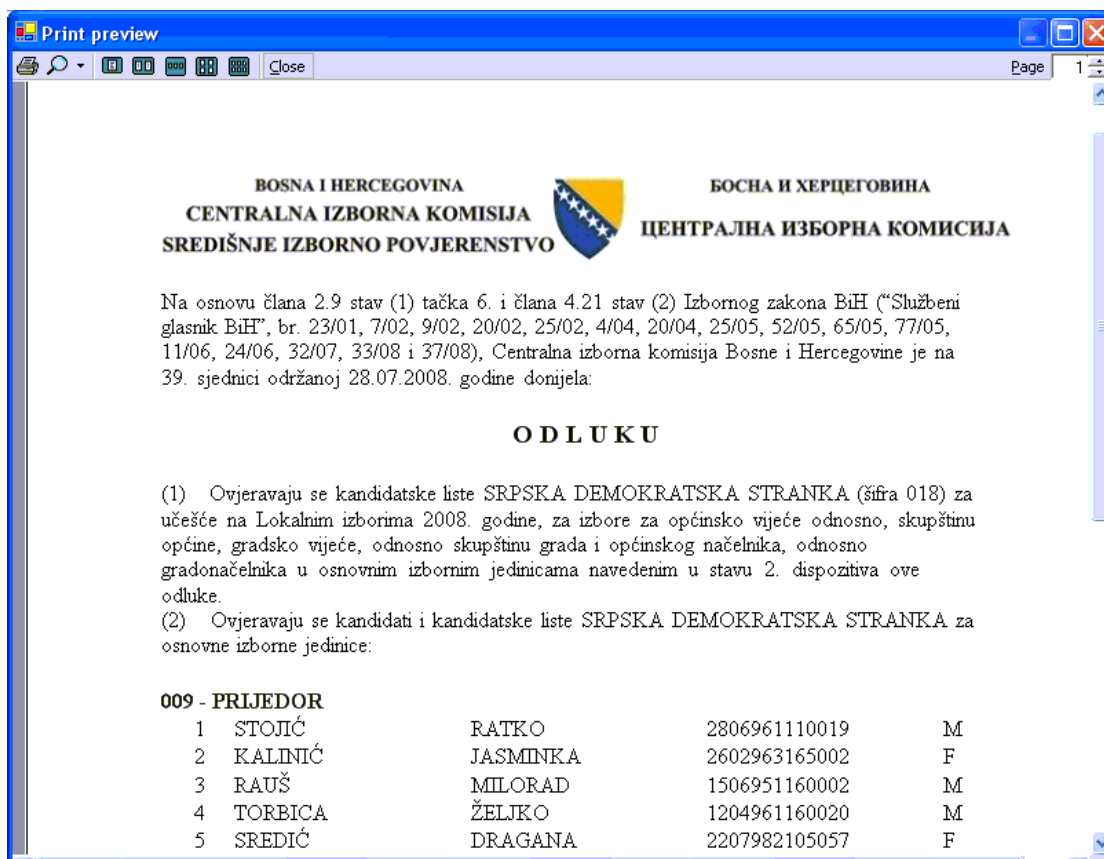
Print preview

Close

Page 1

BOSNA I HERCEGOVINA
CENTRALNA IZBORNA KOMISIJA
SREDIŠNJE IZBORNO POVJERENSTVO

БОСНА И ХЕРЦЕГОВИНА
ЦЕНТРАЛНА ИЗБОРНА КОМИСИЈА

Na osnovu člana 2.9 stav (1) tačka 6. i člana 4.21 stav (2) Izbornog zakona BiH ("Službeni glasnik BiH", br. 23/01, 7/02, 9/02, 20/02, 25/02, 4/04, 20/04, 25/05, 52/05, 65/05, 77/05, 11/06, 24/06, 32/07, 33/08 i 37/08), Centralna izborna komisija Bosne i Hercegovine je na 39. sjednici održanoj 28.07.2008. godine donijela:

O D L U K U

(1) Ovjeravaju se kandidatske liste SRPSKA DEMOKRATSKA STRANKA (šifra 018) za učešće na Lokalnim izborima 2008. godine, za izbore za općinsko vijeće odnosno, skupštinu općine, gradsko vijeće, odnosno skupštinu grada i općinskog načelnika, odnosno gradonačelnika u osnovnim izbornim jedinicama navedenim u stavu 2. dispozitiva ove odluke.
(2) Ovjeravaju se kandidati i kandidatske liste SRPSKA DEMOKRATSKA STRANKA za osnovne izborne jedinice:

009 - PRIJEDOR

| | | | | |
|---|---|---|---|---|
| 1 | STOJIĆ | RATKO | 2806961110019 | M |
| 2 | KALINIĆ | JASMINKA | 2602963165002 | F |
| 3 | RAUŠ | MILORAD | 1506951160002 | M |
| 4 | TORBICA | ŽELJKO | 1204961160020 | M |
| 5 | SREDIĆ | DRAGANA | 2207982105057 | F |